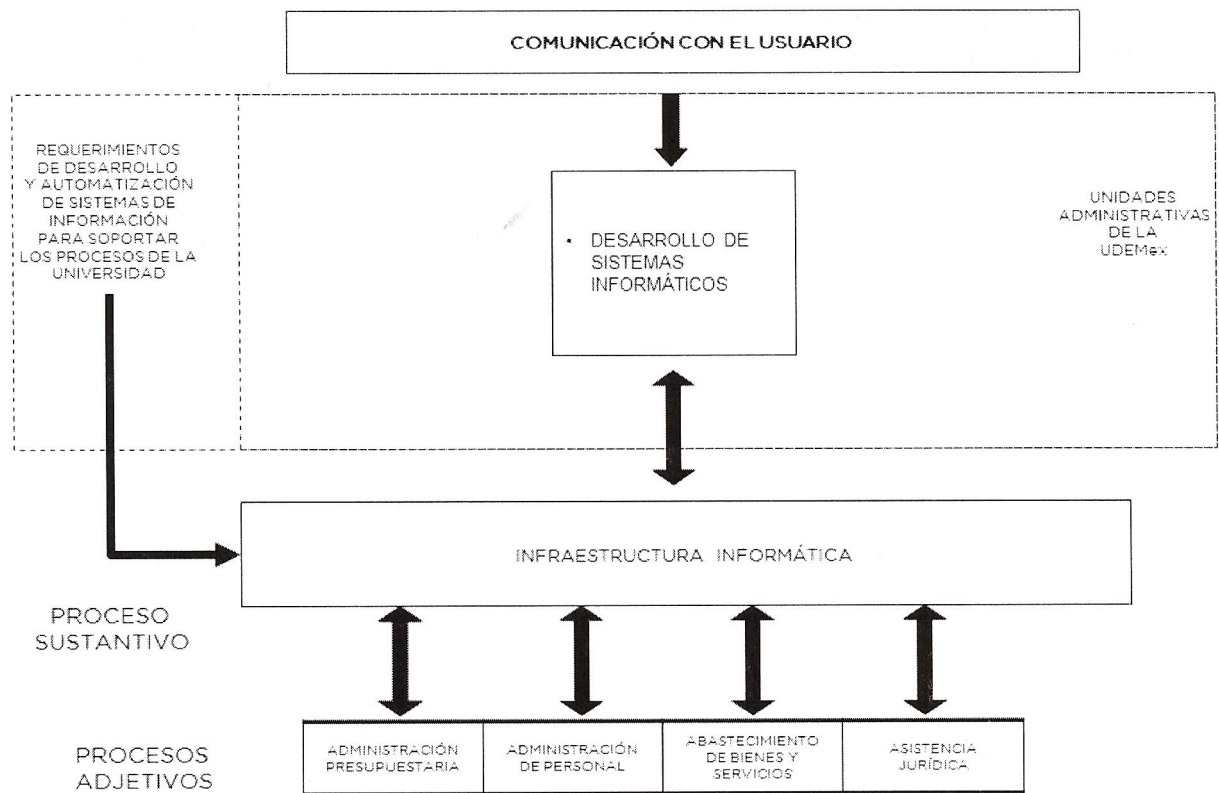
COMUNICACIÓN CON EL USUARIO

REQUERIMIENTOS DE DESARROLLO Y AUTOMATIZACIÓN DE SISTEMAS DE INFORMACIÓN PARA SOPORTAR LOS PROCESOS DE LA UNIVERSIDAD

• DESARROLLO DE SISTEMAS INFORMÁTICOS

UNIDADES ADMINISTRATIVAS DE LA UDEMex

INFRAESTRUCTURA INFORMÁTICA

PROCESO SUSTANTIVO

PROCESOS ADJETIVOS

| ADMINISTRACIÓN PRESUPUESTARIA | ADMINISTRACIÓN DE PERSONAL | ABASTECIMIENTO DE BIENES Y SERVICIOS | ASISTENCIA JURÍDICA |
|---|---|---|---|